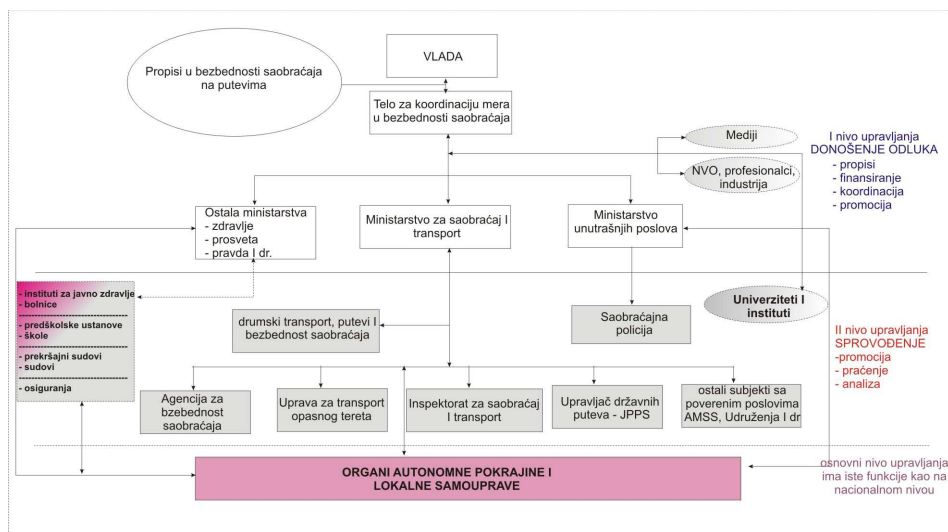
VLADA

Propisi u bezbednosti saobraćaja na putevima

Telo za koordinaciju mera u bezbednosti saobraćaja

Mediji

NVO, profesionalci, industrija

I nivo upravljanja
DONOŠENJE ODLUKA
- propisi
- finansiranje
- koordinacija
- promocija

Ostala ministarstva
- zdravlje
- prosveta
- pravda I dr.

Ministarstvo za saobraćaj I transport

Ministarstvo unutrašnjih poslova

- instituti za javno zdravlje
- bolnice
- predškolske ustanove
- škole
- prekršajni sudovi
- sudovi
- osiguranja

Univerziteti I instituti

drumski transport, putevi I bezbednost saobraćaja

Saobraćajna policija

II nivo upravljanja
SPROVOĐENJE
-promocija
- praćenje
- analiza

Agencija za bzebednost saobraćaja

Uprava za transport opasnog tereta

Inspektorat za saobraćaj I transport

Upravljač državnih puteva - JPPS

ostali subjekti sa poverenim poslovima AMSS, Udruženja I dr

ORGANI AUTONOMNE POKRAJINE I LOKALNE SAMOUPRAVE

osnovni nivo upravljanja ima iste funkcije kao na nacionalnom nivou